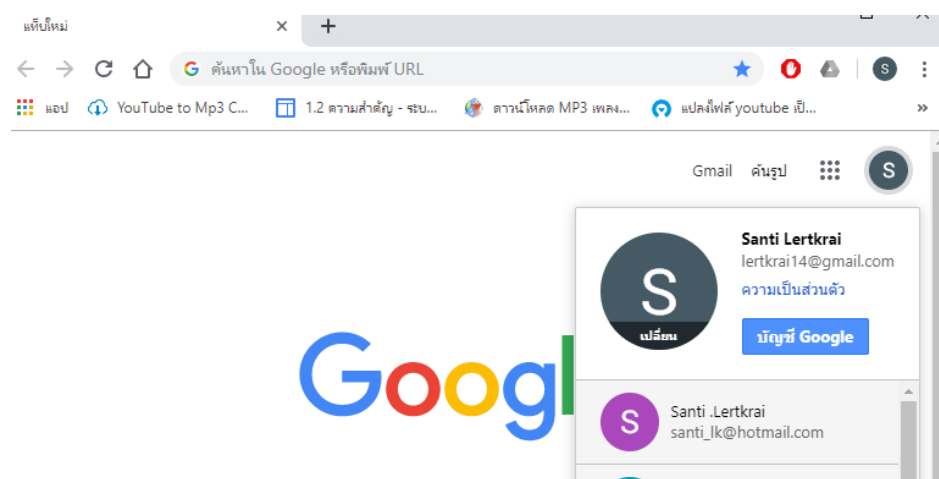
แท็บใหม่ ×
+

ค้นหาใน Google หรือพิมพ์ URL

S

แอป YouTube to Mp3 C... 1.2 ความสำคัญ - ระบ... ดาวน์โหลด MP3 เพลง... แปลงไฟล์ youtube เป็...

Gmail ค้นรูป

S

S
เปลี่ยน

Santi Lertkrai
lertkrai14@gmail.com
ความเป็นส่วนตัว

บัญชี Google

Google

S
Santi .Lertkrai
santi_lk@hotmail.com